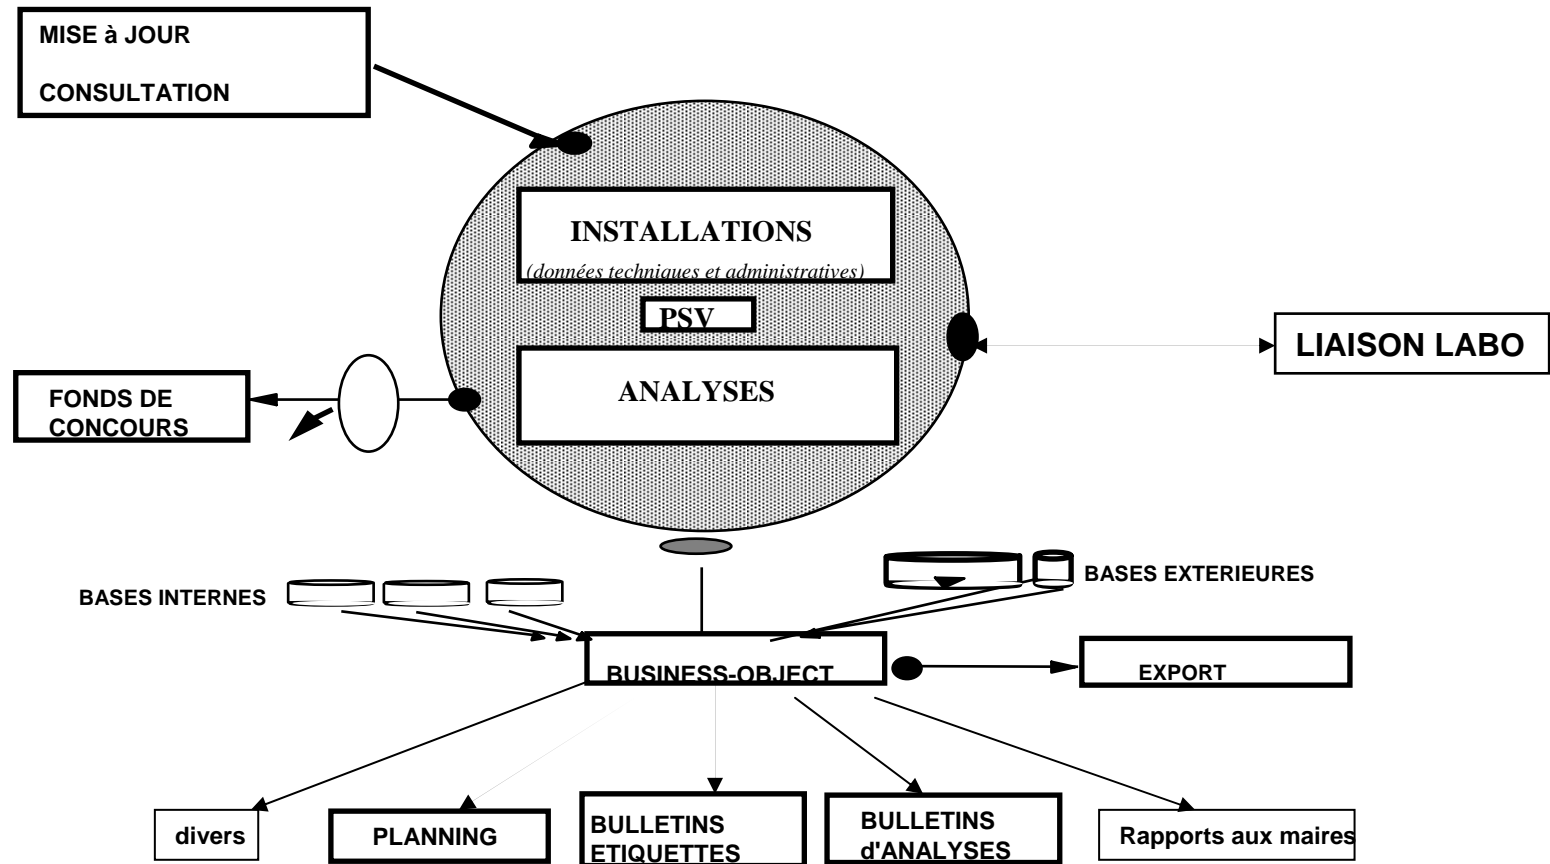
MISE à JOUR

CONSULTATION

INSTALLATIONS
(données techniques et administratives)

PSV

ANALYSES

LIAISON LABO

FONDS DE CONCOURS

BASES INTERNES

BASES EXTERIEURES

BUSINESS-OBJECT

EXPORT

divers

PLANNING

BULLETINS ETIQUETTES

BULLETINS d'ANALYSES

Rapports aux maires